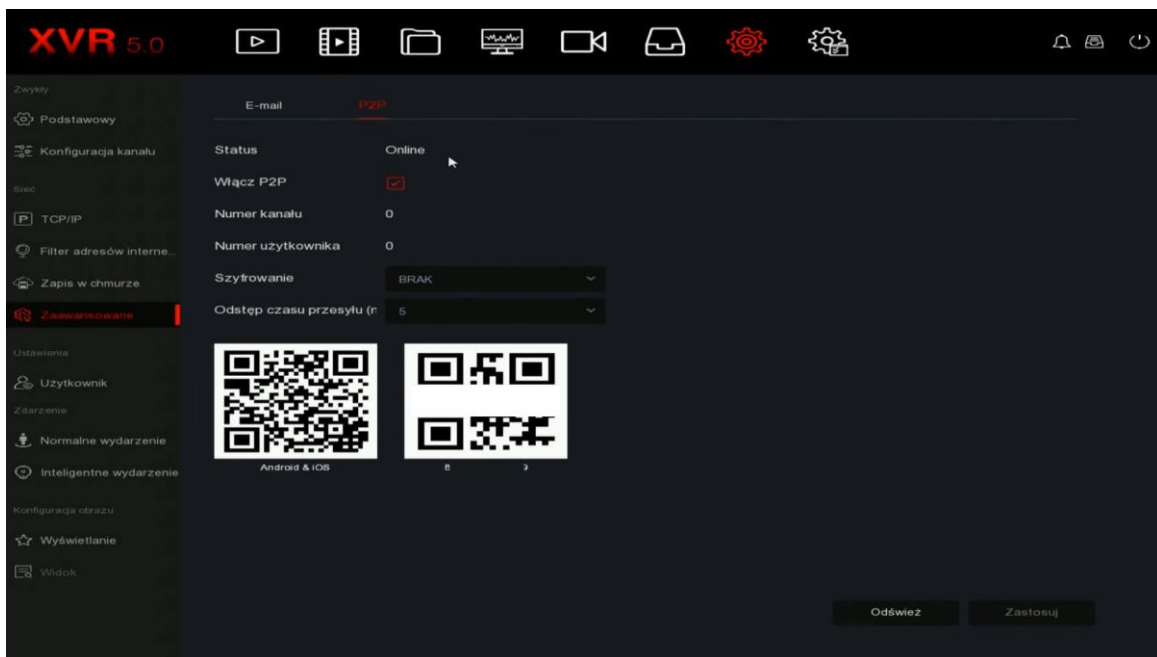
XVR 5.0

Zwykły
Podstawowy
Konfiguracja kanału
Sieć
TCP/IP
Filter adresów interne...
Zapis w chmurze
Zaawansowane
Ustawienia
Użytkownik
Zdarzenie
Normalne wydarzenie
Inteligentne wydarzenie
Konfiguracja obrazu
Wyświetlanie
Widok

E-mail
P2P

Status
Online
Włącz P2P
Numer kanału
0
Numer użytkownika
0
Szyfrowanie
BRAK
Odstęp czasu przesyłu (n
5

Android & iOS
8 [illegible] 3

Odśwież
Zastosuj